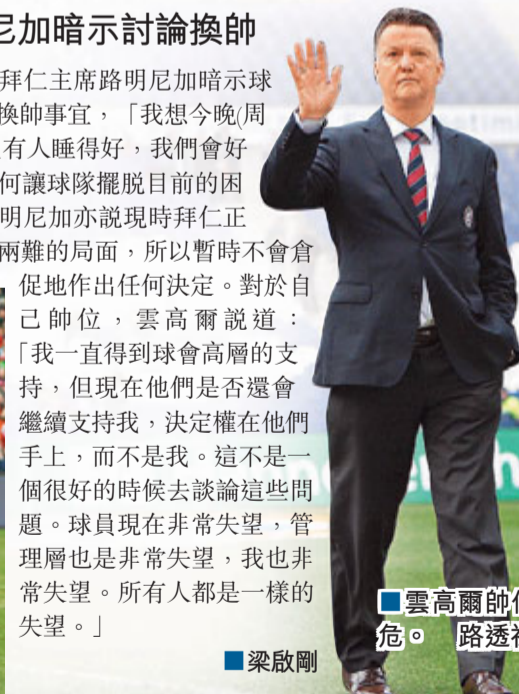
尼加暗示討論換帥

拜仁主席路明尼加暗示球換帥事宜，「我想今晚(周有人睡得好，我們會好何讓球隊擺脫目前的困明尼加亦說現時拜仁正兩難的局面，所以暫時不會倉促地作出任何決定。對於自己帥位，雲高爾說道：「我一直得到球會高層的支持，但現在他們是否還會繼續支持我，決定權在他們手上，而不是我。這不是一個很好的時候去談論這些問題。球員現在非常失望，管理層也是非常失望，我也非常失望。所有人都是一樣的失望。」

■梁啟剛

■雲高爾帥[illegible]
危。 路透社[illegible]